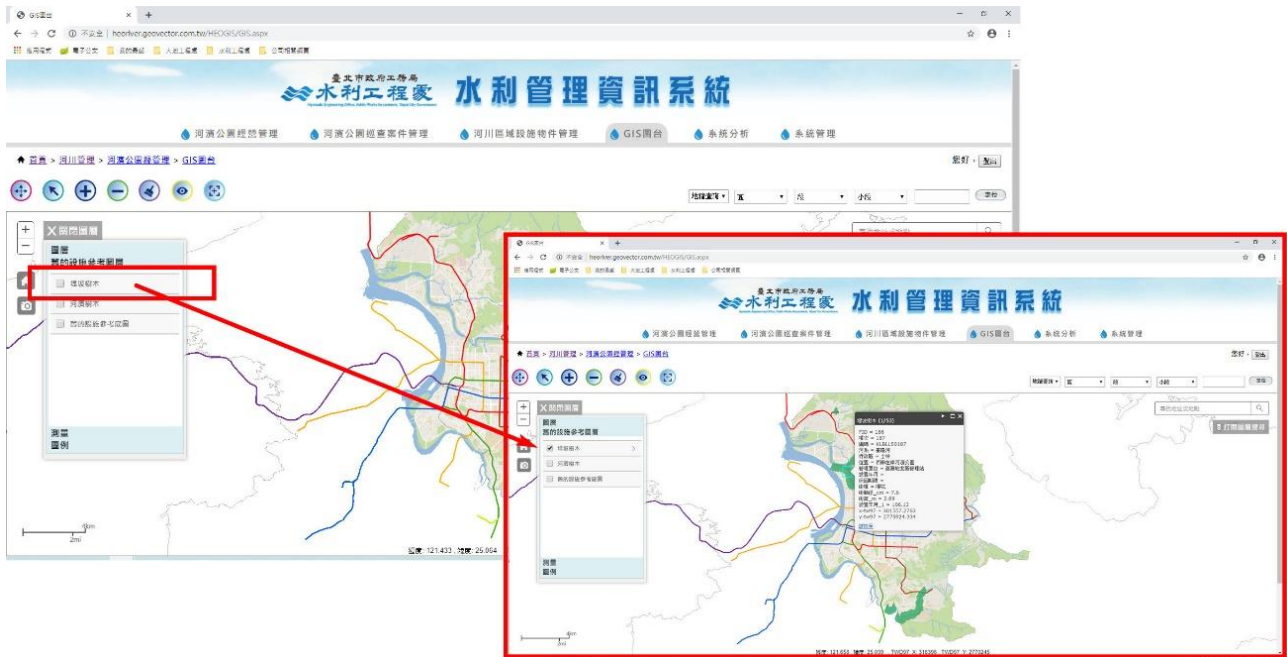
GIS圖台
不安全 | heoriver.geovector.com.tw/HEOGIS/GIS.aspx
臺北市政府工務局
水利工程處
水利管理資訊系統
河濱公園經營管理
河濱公園巡查案件管理
河川區域設施物件管理
GIS圖台
系統分析
系統管理
首頁 > 河川管理 > 河濱公園經營管理 > GIS圖台
您好，登出
地段查詢
區
段
小段
查詢
關閉圖層
圖層
既有設施參考圖層
樹苗樹木
河濱樹木
既有設施參考圖層
測量
圖例
4km
2mi
經度: 121.433，緯度: 25.064

GIS圖台
不安全 | heoriver.geovector.com.tw/HEOGIS/GIS.aspx
臺北市政府工務局
水利工程處
水利管理資訊系統
河濱公園經營管理
河濱公園巡查案件管理
河川區域設施物件管理
GIS圖台
系統分析
系統管理
首頁 > 河川管理 > 河濱公園經營管理 > GIS圖台
您好，登出
地段查詢
區
段
小段
查詢
關閉圖層
圖層
既有設施參考圖層
樹苗樹木
河濱樹木
既有設施參考圖層
測量
圖例
打開圖層選項
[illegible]
4km
2mi
經度: 121.658，緯度: 25.000 TWD97 X: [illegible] TWD97 Y: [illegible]